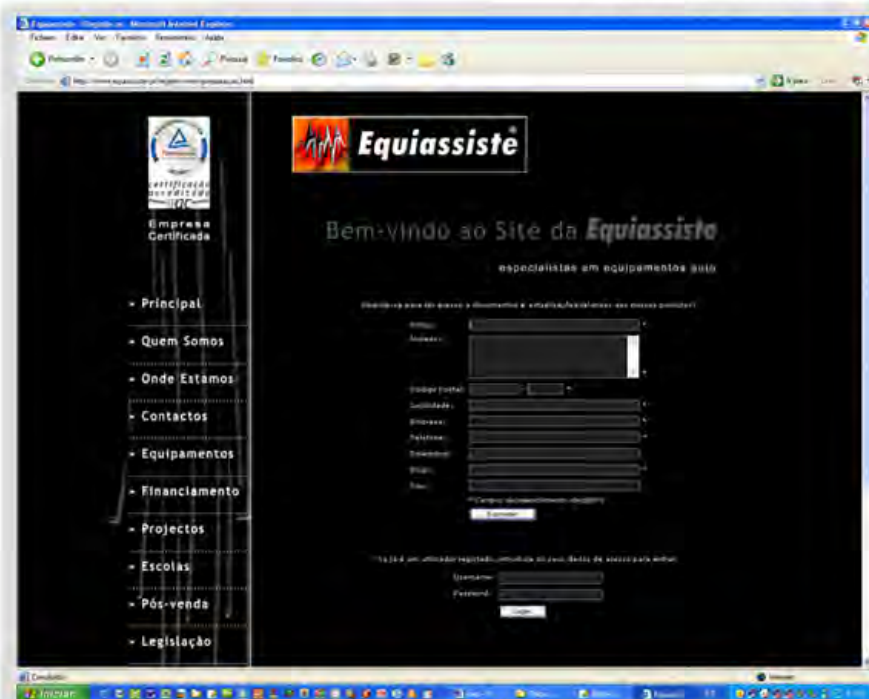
Equiassiste - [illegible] - Microsoft Internet Explorer
Ficheiro Editar Ver Favoritos Ferramentas Ajuda
Retroceder Procurar Favoritos
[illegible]
Ir para

certificação acreditada
Empresa Certificada

- Principal
- Quem Somos
- Onde Estamos
- Contactos
- Equipamentos
- Financiamento
- Projectos
- Escolas
- Pós-venda
- Legislação

Equiassiste®

Bem-vindo ao Site da Equiassiste

especialistas em equipamentos auto

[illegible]

Nome:
Morada:
Código Postal:
Localidade:
Empresa:
Telefone:
Telemóvel:
Email:
Fax:
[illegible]
Submeter

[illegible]
Username:
Password:
Login

Concluído
Internet
Iniciar